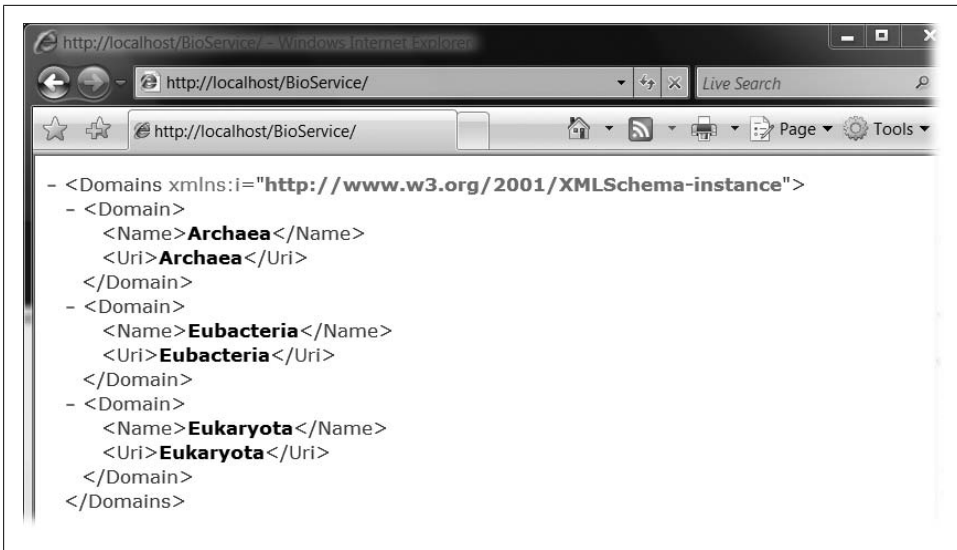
http://localhost/BioService/ - Windows Internet Explorer

http://localhost/BioService/

Live Search

http://localhost/BioService/

Page ▾ Tools ▾

- <Domains xmlns:i="http://www.w3.org/2001/XMLSchema-instance">
- <Domain>
<Name>Archaea</Name>
<Uri>Archaea</Uri>
</Domain>
- <Domain>
<Name>Eubacteria</Name>
<Uri>Eubacteria</Uri>
</Domain>
- <Domain>
<Name>Eukaryota</Name>
<Uri>Eukaryota</Uri>
</Domain>
</Domains>